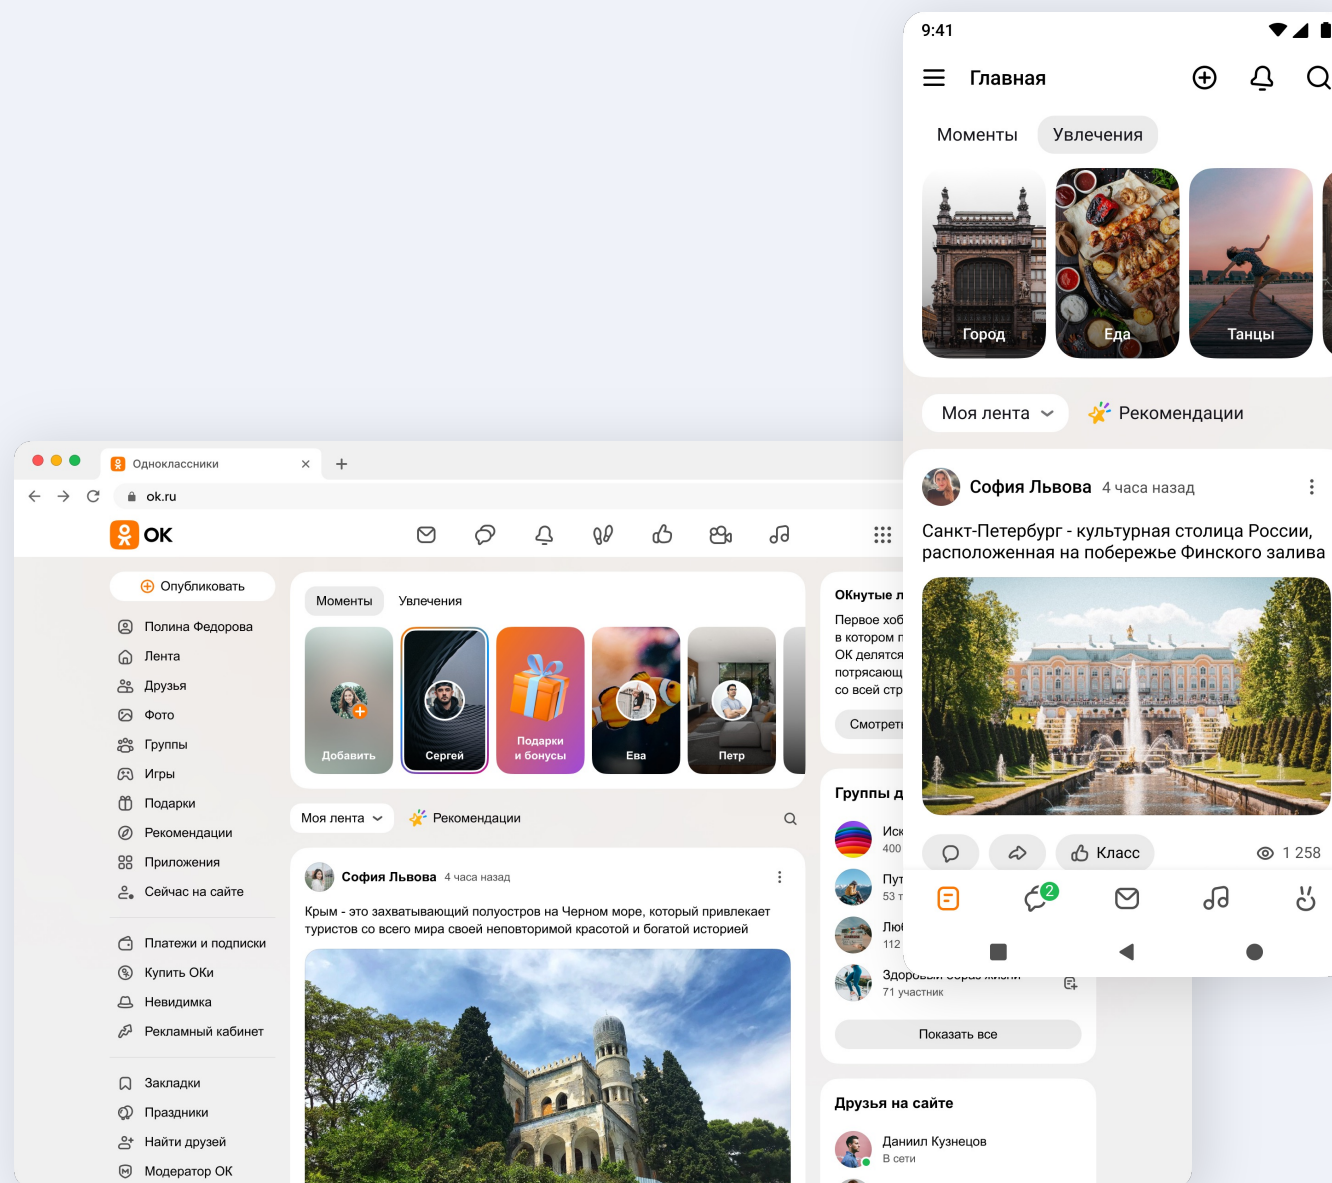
9:41

Главная

Моменты Увлечения

Город Еда Танцы

Моя лента Рекомендации

София Львова 4 часа назад

Санкт-Петербург - культурная столица России, расположенная на побережье Финского залива

Класс 1 258

2

Одноклассники

ok.ru

OK

Опубликовать

Полина Федорова
Лента
Друзья
Фото
Группы
Игры
Подарки
Рекомендации
Приложения
Сейчас на сайте

Платежи и подписки
Купить ОКи
Невидимка
Рекламный кабинет

Закладки
Праздники
Найти друзей
Модератор ОК

Моменты Увлечения

Добавить Сергей Подарки и бонусы Ева Петр

Моя лента Рекомендации

София Львова 4 часа назад

Крым - это захватывающий полуостров на Черном море, который привлекает туристов со всего мира своей неповторимой красотой и богатой историей

ОКнутые л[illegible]

Первое хоб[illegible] в котором п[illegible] ОК делятся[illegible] потрясающ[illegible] со всей стр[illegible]

Смотреть

Группы д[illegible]

Иск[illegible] 400
Пут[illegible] 53 т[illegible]
Лю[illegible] 112
Здоровый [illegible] 71 участник

Показать все

Друзья на сайте

Даниил Кузнецов
В сети